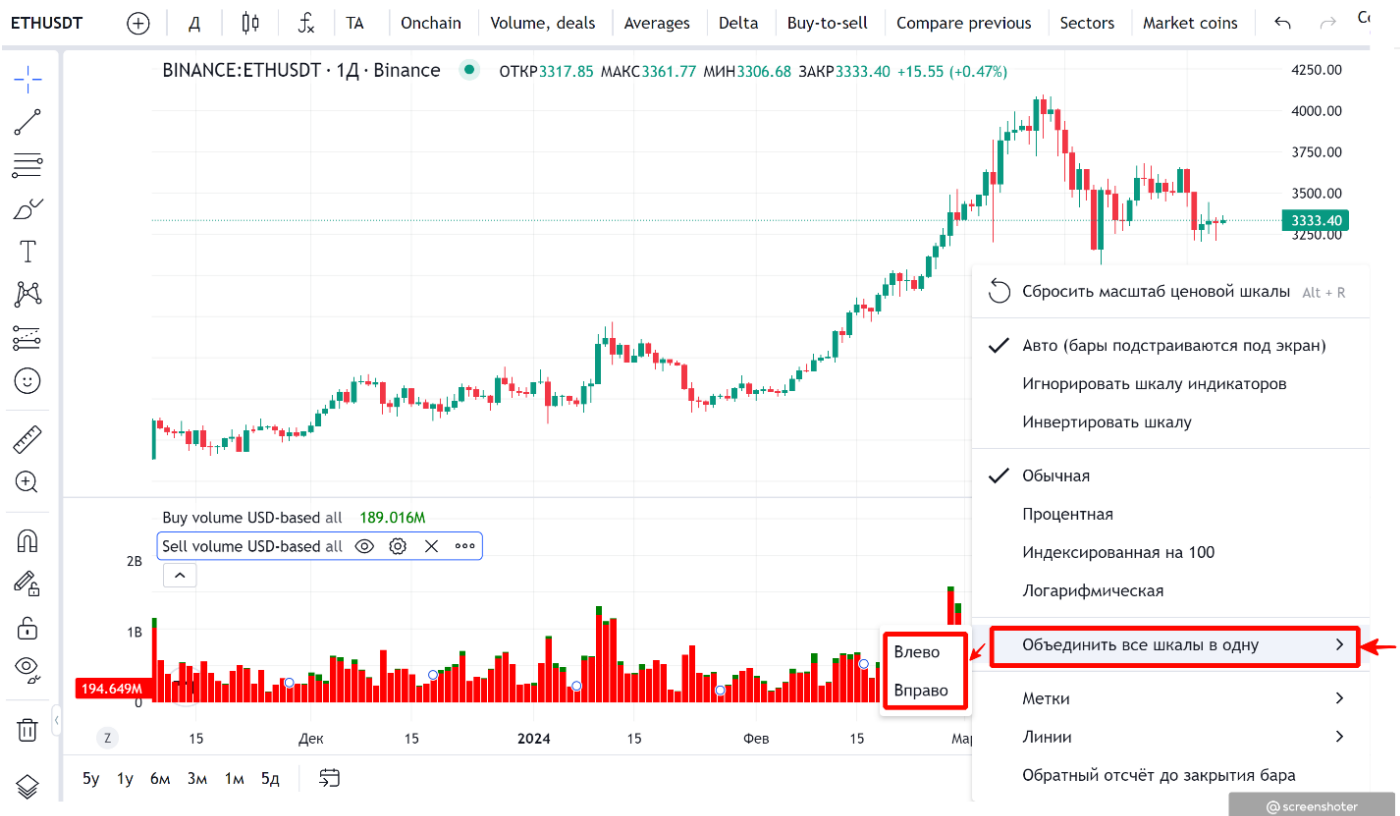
ETHUSDT Д TA Onchain Volume, deals Averages Delta Buy-to-sell Compare previous Sectors Market coins

BINANCE:ETHUSDT · 1Д · Binance ОТКР3317.85 МАКС3361.77 МИН3306.68 ЗАКР3333.40 +15.55 (+0.47%)

4250.00
4000.00
3750.00
3500.00
3333.40
3250.00

Сбросить масштаб ценовой шкалы Alt + R

Авто (бары подстраиваются под экран)
Игнорировать шкалу индикаторов
Инвертировать шкалу

Обычная
Процентная
Индексированная на 100
Логарифмическая

Объединить все шкалы в одну

Влево
Вправо

Метки
Линии
Обратный отсчёт до закрытия бара

Buy volume USD-based all 189.016M
Sell volume USD-based all

2B
1B
194.649M
0

Z 15 Дек 15 2024 15 Фев 15 Мар

5y 1y 6м 3м 1м 5д

@screenshoter